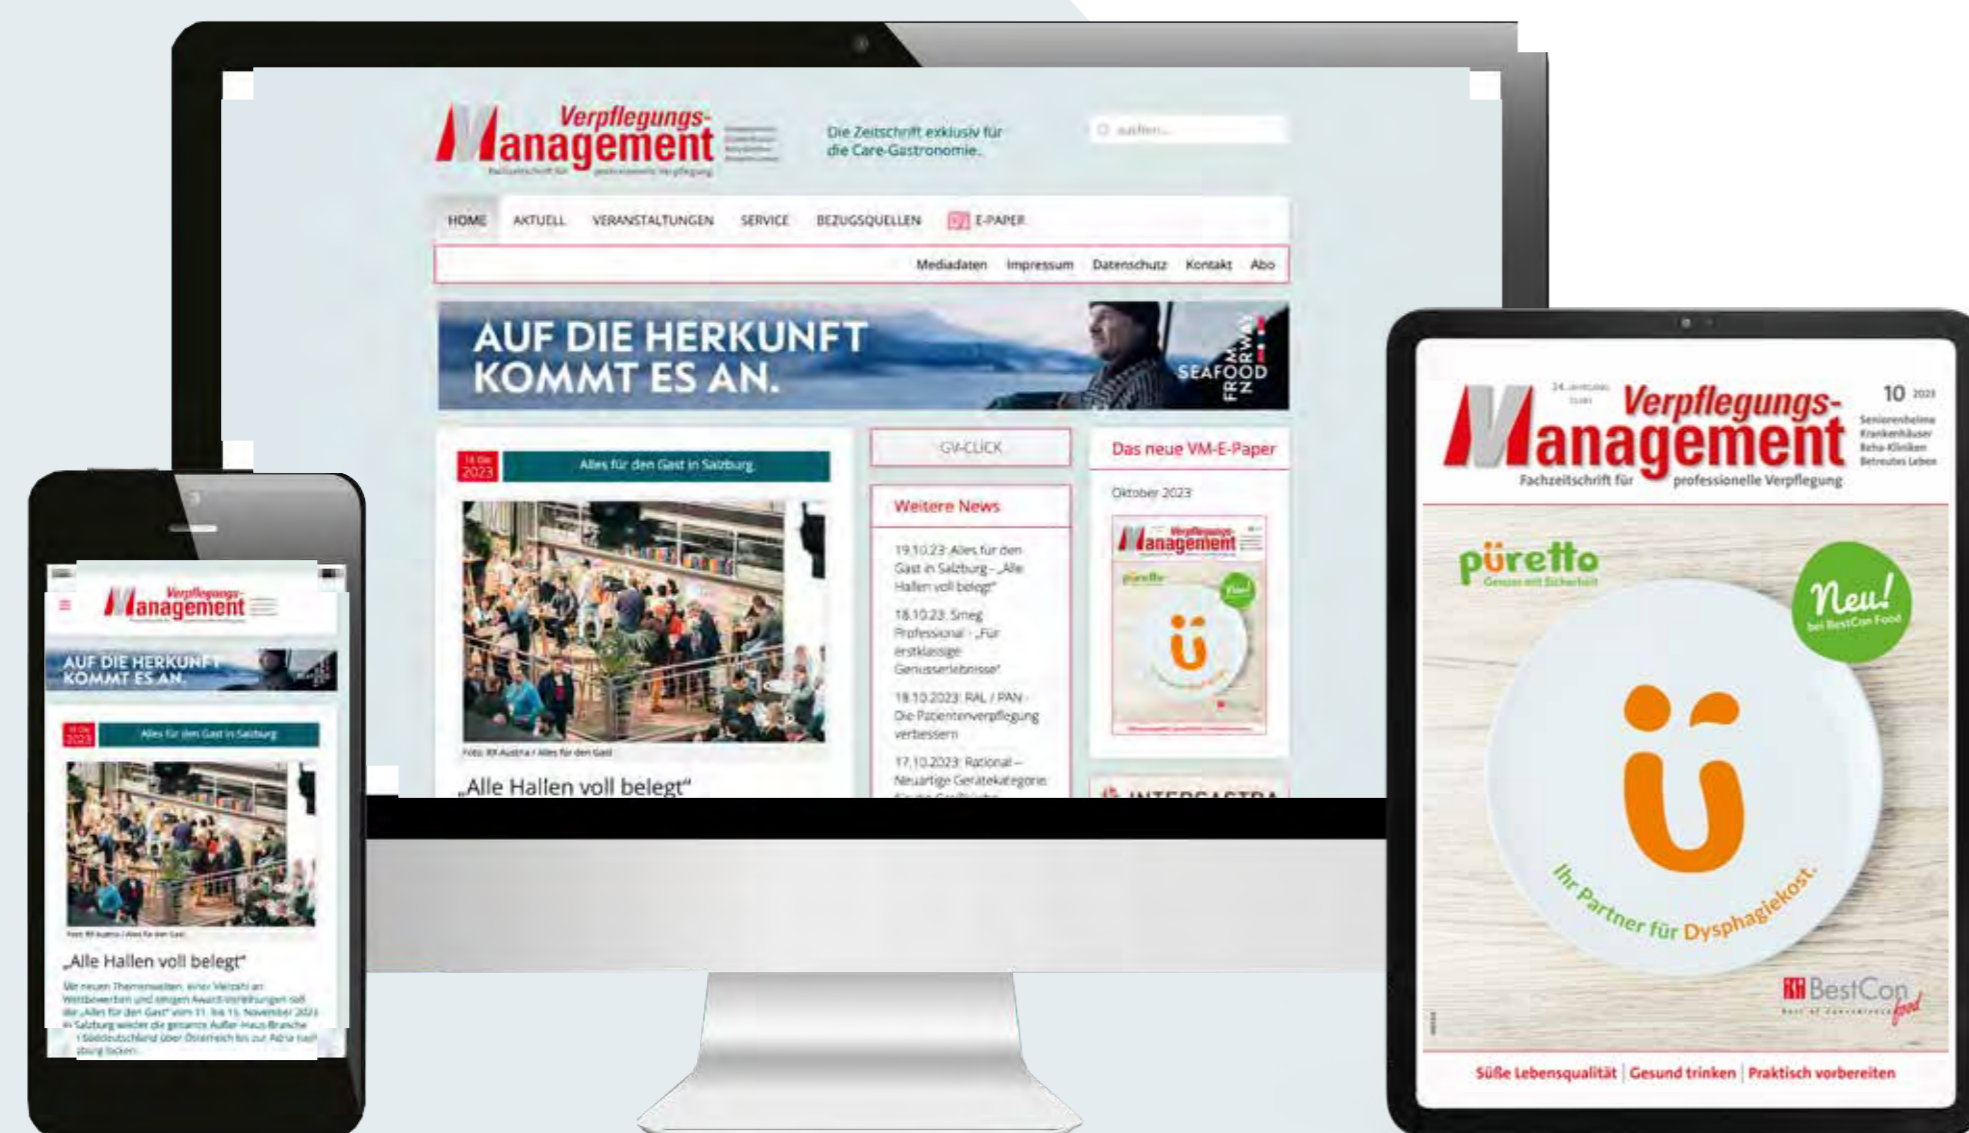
Verpflegungs-Management

Fachzeitschrift für professionelle Verpflegung

Die Zeitschrift exklusiv für die Care-Gastronomie.

suchen...

HOME AKTUELL VERANSTALTUNGEN SERVICE BEZUGSQUELLEN E-PAPER

Mediadaten Impressum Datenschutz Kontakt Abo

AUF DIE HERKUNFT KOMMT ES AN.

SEAFOOD FROM NORWAY

2023

Alles für den Gast in Salzburg

Foto: RX Austria / Alles für den Gast

„Alle Hallen voll belegt"

GV-CLICK

Weitere News

19.10.23: Alles für den Gast in Salzburg – „Alle Hallen voll belegt"

18.10.23: Smeg Professional – „Für erstklassige Genusserlebnisse"

18.10.2023: RAL / PAN – Die Patientenverpflegung verbessern

17.10.2023: Rational – Neuartige Gerätekategorie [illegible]

Das neue VM-E-Paper

Oktober 2023

INTERGASTRA

Verpflegungs-Management

AUF DIE HERKUNFT KOMMT ES AN.

Alles für den Gast in Salzburg

„Alle Hallen voll belegt"

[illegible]

24. Jahrgang

10 2023

Verpflegungs-Management

Fachzeitschrift für professionelle Verpflegung

Seniorenheime Krankenhäuser Reha-Kliniken Betreutes Leben

pürettо

Genuss mit Sicherheit

Neu!

bei BestCon Food

ü

Ihr Partner für Dysphagiekost.

BestCon food

Süße Lebensqualität | Gesund trinken | Praktisch vorbereiten